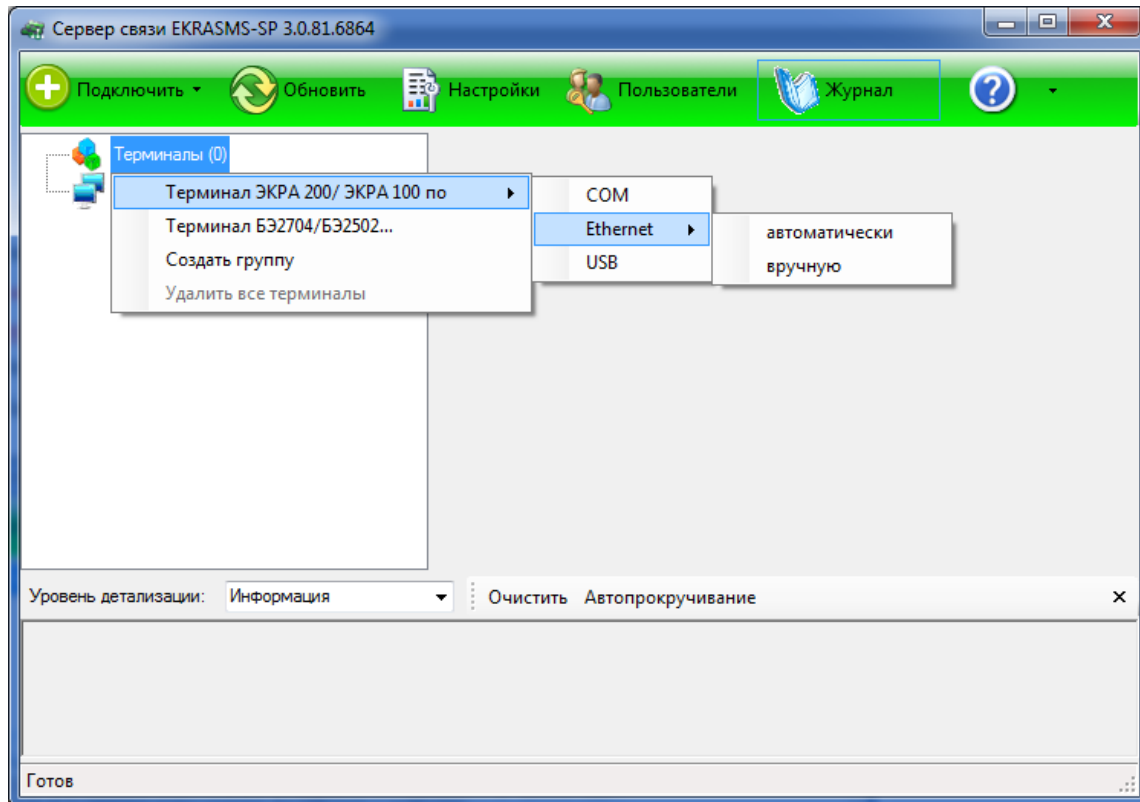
Сервер связи EKRASMS-SP 3.0.81.6864

Подключить ▾ Обновить Настройки Пользователи Журнал ?

Терминалы (0)

Терминал ЭКРА 200/ ЭКРА 100 по
Терминал БЭ2704/БЭ2502...
Создать группу
Удалить все терминалы

COM
Ethernet
USB

автоматически
вручную

Уровень детализации: Информация Очистить Автопрокручивание ×

Готов